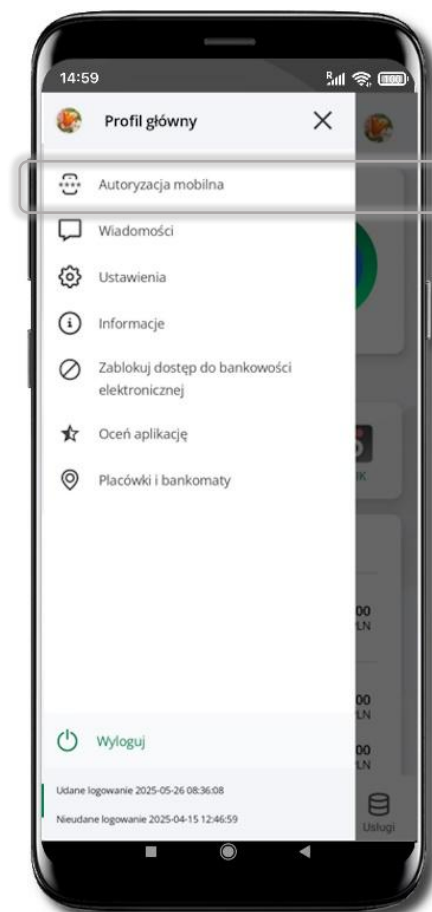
14:59

Profil główny

Autoryzacja mobilna

Wiadomości

Ustawienia

Informacje

Zablokuj dostęp do bankowości elektronicznej

Oceń aplikację

Placówki i bankomaty

Wyloguj

Udane logowanie 2025-05-26 08:36:08

Nieudane logowanie 2025-04-15 12:46:59

Usługi